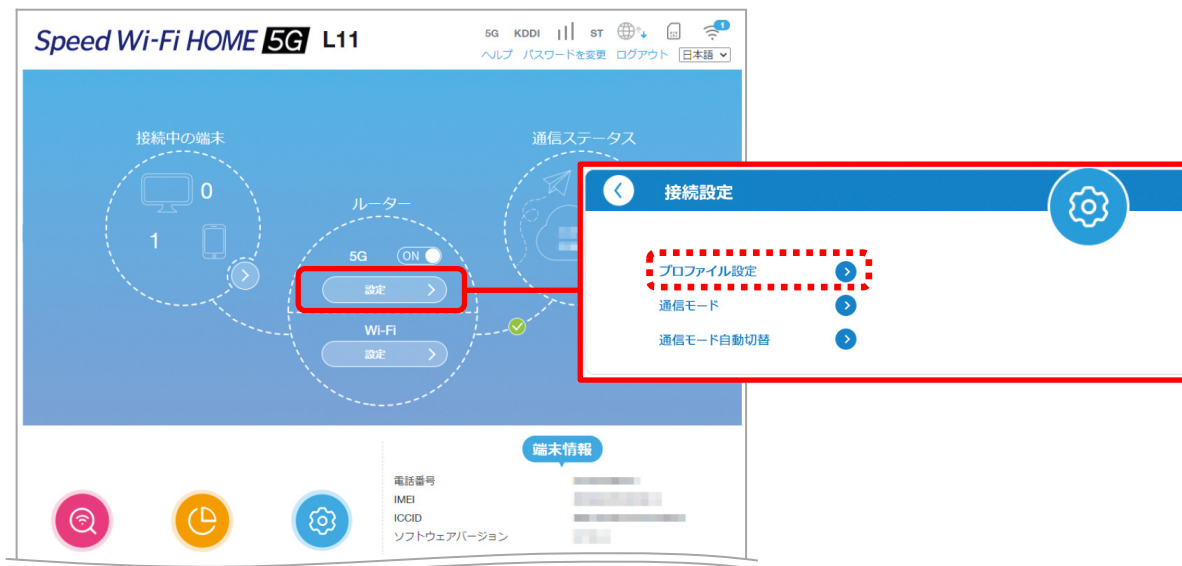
Speed Wi-Fi HOME 5G L11

5G KDDI ST 1

ヘルプ パスワードを変更 ログアウト 日本語

接続中の端末

0

1

ルーター

5G ON

設定

Wi-Fi

設定

通信ステータス

接続設定

プロファイル設定

通信モード

通信モード自動切替

端末情報

電話番号

IMEI

ICCID

ソフトウェアバージョン